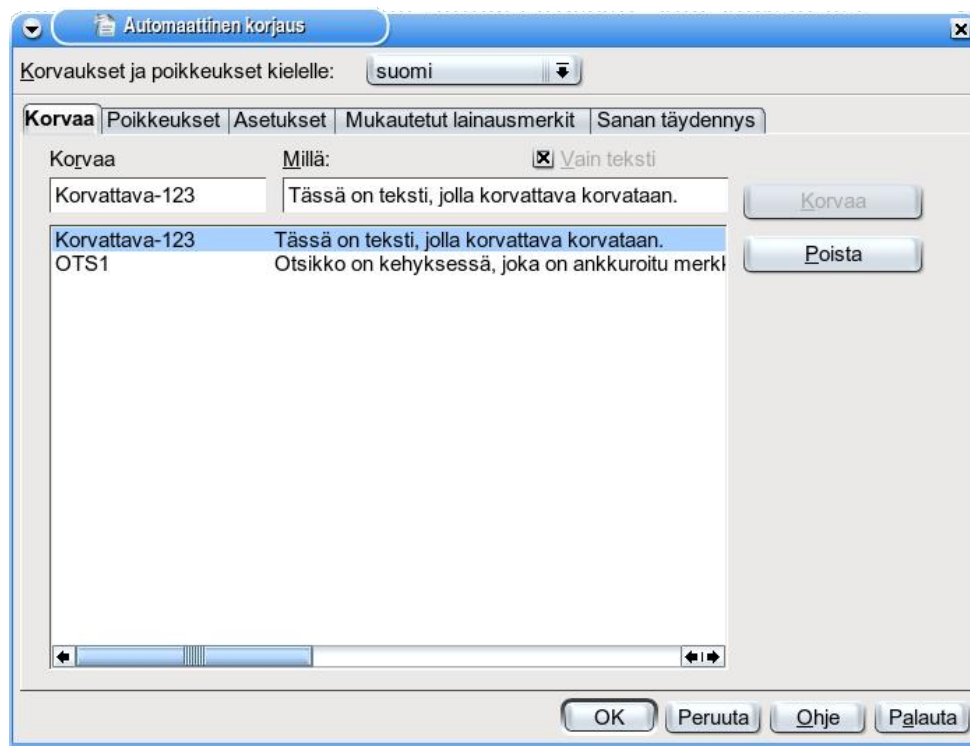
Automaattinen korjaus

Korvaukset ja poikkeukset kielelle: suomi

Korvaa | Poikkeukset | Asetukset | Mukautetut lainausmerkit | Sanan täydennys

Korvaa
Millä:
Vain teksti

Korvattava-123
Tässä on teksti, jolla korvattava korvataan.

Korvaa

| Korvattava-123 | Tässä on teksti, jolla korvattava korvataan. |
|---|---|
| OTS1 | Otsikko on kehyksessä, joka on ankkuroitu merkk |

Poista

OK
Peruuta
Ohje
Palauta